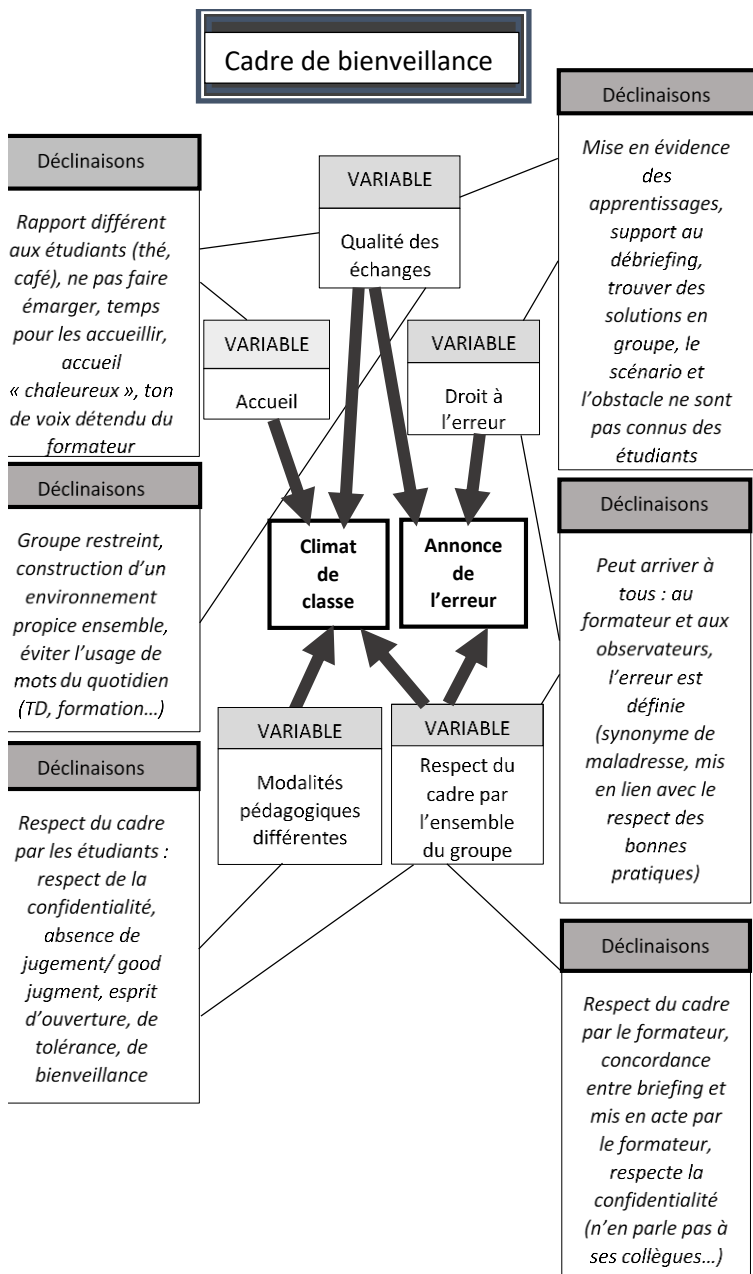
Cadre de bienveillance

Déclinaisons

Rapport différent aux étudiants (thé, café), ne pas faire émarger, temps pour les accueillir, accueil « chaleureux », ton de voix détendu du formateur

VARIABLE

Qualité des échanges

Déclinaisons

Mise en évidence des apprentissages, support au débriefing, trouver des solutions en groupe, le scénario et l'obstacle ne sont pas connus des étudiants

VARIABLE

Accueil

VARIABLE

Droit à l'erreur

Déclinaisons

Groupe restreint, construction d'un environnement propice ensemble, éviter l'usage de mots du quotidien (TD, formation…)

Climat de classe

Annonce de l'erreur

Déclinaisons

Peut arriver à tous : au formateur et aux observateurs, l'erreur est définie (synonyme de maladresse, mis en lien avec le respect des bonnes pratiques)

VARIABLE

Modalités pédagogiques différentes

VARIABLE

Respect du cadre par l'ensemble du groupe

Déclinaisons

Respect du cadre par les étudiants : respect de la confidentialité, absence de jugement/ good jugment, esprit d'ouverture, de tolérance, de bienveillance

Déclinaisons

Respect du cadre par le formateur, concordance entre briefing et mis en acte par le formateur, respecte la confidentialité (n'en parle pas à ses collègues…)